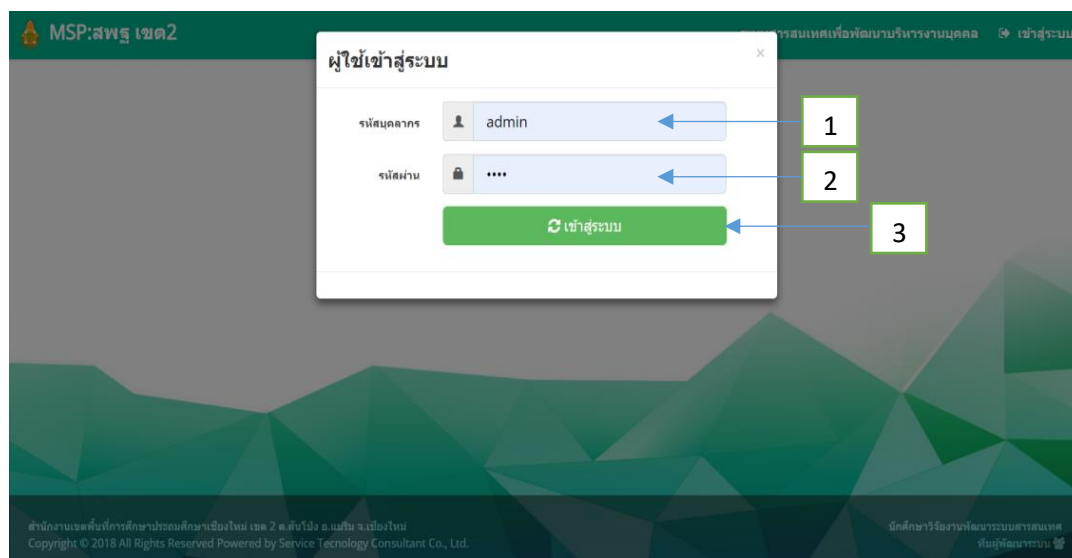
MSP:สพฐ เขต2

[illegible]สารสนเทศเพื่อพัฒนาบริหารงานบุคคล เข้าสู่ระบบ

ผู้ใช้เข้าสู่ระบบ

×

รหัสบุคลากร admin

รหัสผ่าน ••••

เข้าสู่ระบบ

1

2

3

สำนักงานเขตพื้นที่การศึกษาประถมศึกษาเชียงใหม่ เขต 2 ต.ต้นโป่ง อ.แม่ริม จ.เชียงใหม่
Copyright © 2018 All Rights Reserved Powered by Service Tecnology Consultant Co., Ltd.

นักศึกษาวิจัยงานพัฒนาระบบสารสนเทศ
ทีมผู้พัฒนาระบบ